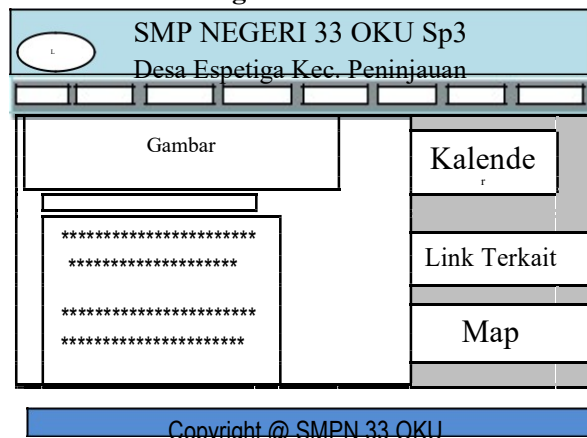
L

SMP NEGERI 33 OKU Sp3

Desa Espetiga Kec. Peninjauan

Gambar

***********************
********************

***********************
*********************

Kalende
r

Link Terkait

Map

Copyright @ SMPN 33 OKU